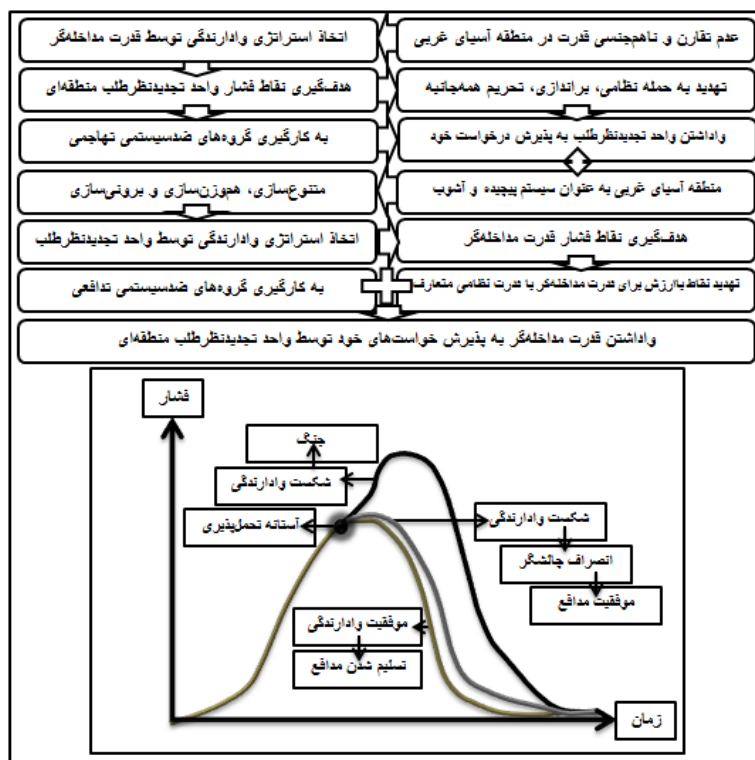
عدم تقارن و ناهمجنسی قدرت در منطقه آسیای غربی

اتخاذ استراتژی وادارندگی توسط قدرت مداخله‌گر

تهدید به حمله نظامی، براندازی، تحریم همه‌جانبه

هدف‌گیری نقاط فشار واحد تجدیدنظرطلب منطقه‌ای

واداشتن واحد تجدیدنظرطلب به پذیرش درخواست خود

به کارگیری گروه‌های ضدسیستمی تهاجمی

منطقه آسیای غربی به عنوان سیستم پیچیده و آشوب

متنوع‌سازی، هم‌وزن‌سازی و برونی‌سازی

هدف‌گیری نقاط فشار قدرت مداخله‌گر

اتخاذ استراتژی وادارندگی توسط واحد تجدیدنظرطلب

تهدید نقاط باارزش برای قدرت مداخله‌گر با قدرت نظامی متعارف

به کارگیری گروه‌های ضدسیستمی تدافعی

واداشتن قدرت مداخله‌گر به پذیرش خواسته‌های خود توسط واحد تجدیدنظرطلب منطقه‌ای

فشار

جنگ

شکست وادارندگی

آستانه تحمل‌پذیری

شکست وادارندگی

انصراف چالشگر

موفقیت مدافع

موفقیت وادارندگی

تسلیم شدن مدافع

زمان